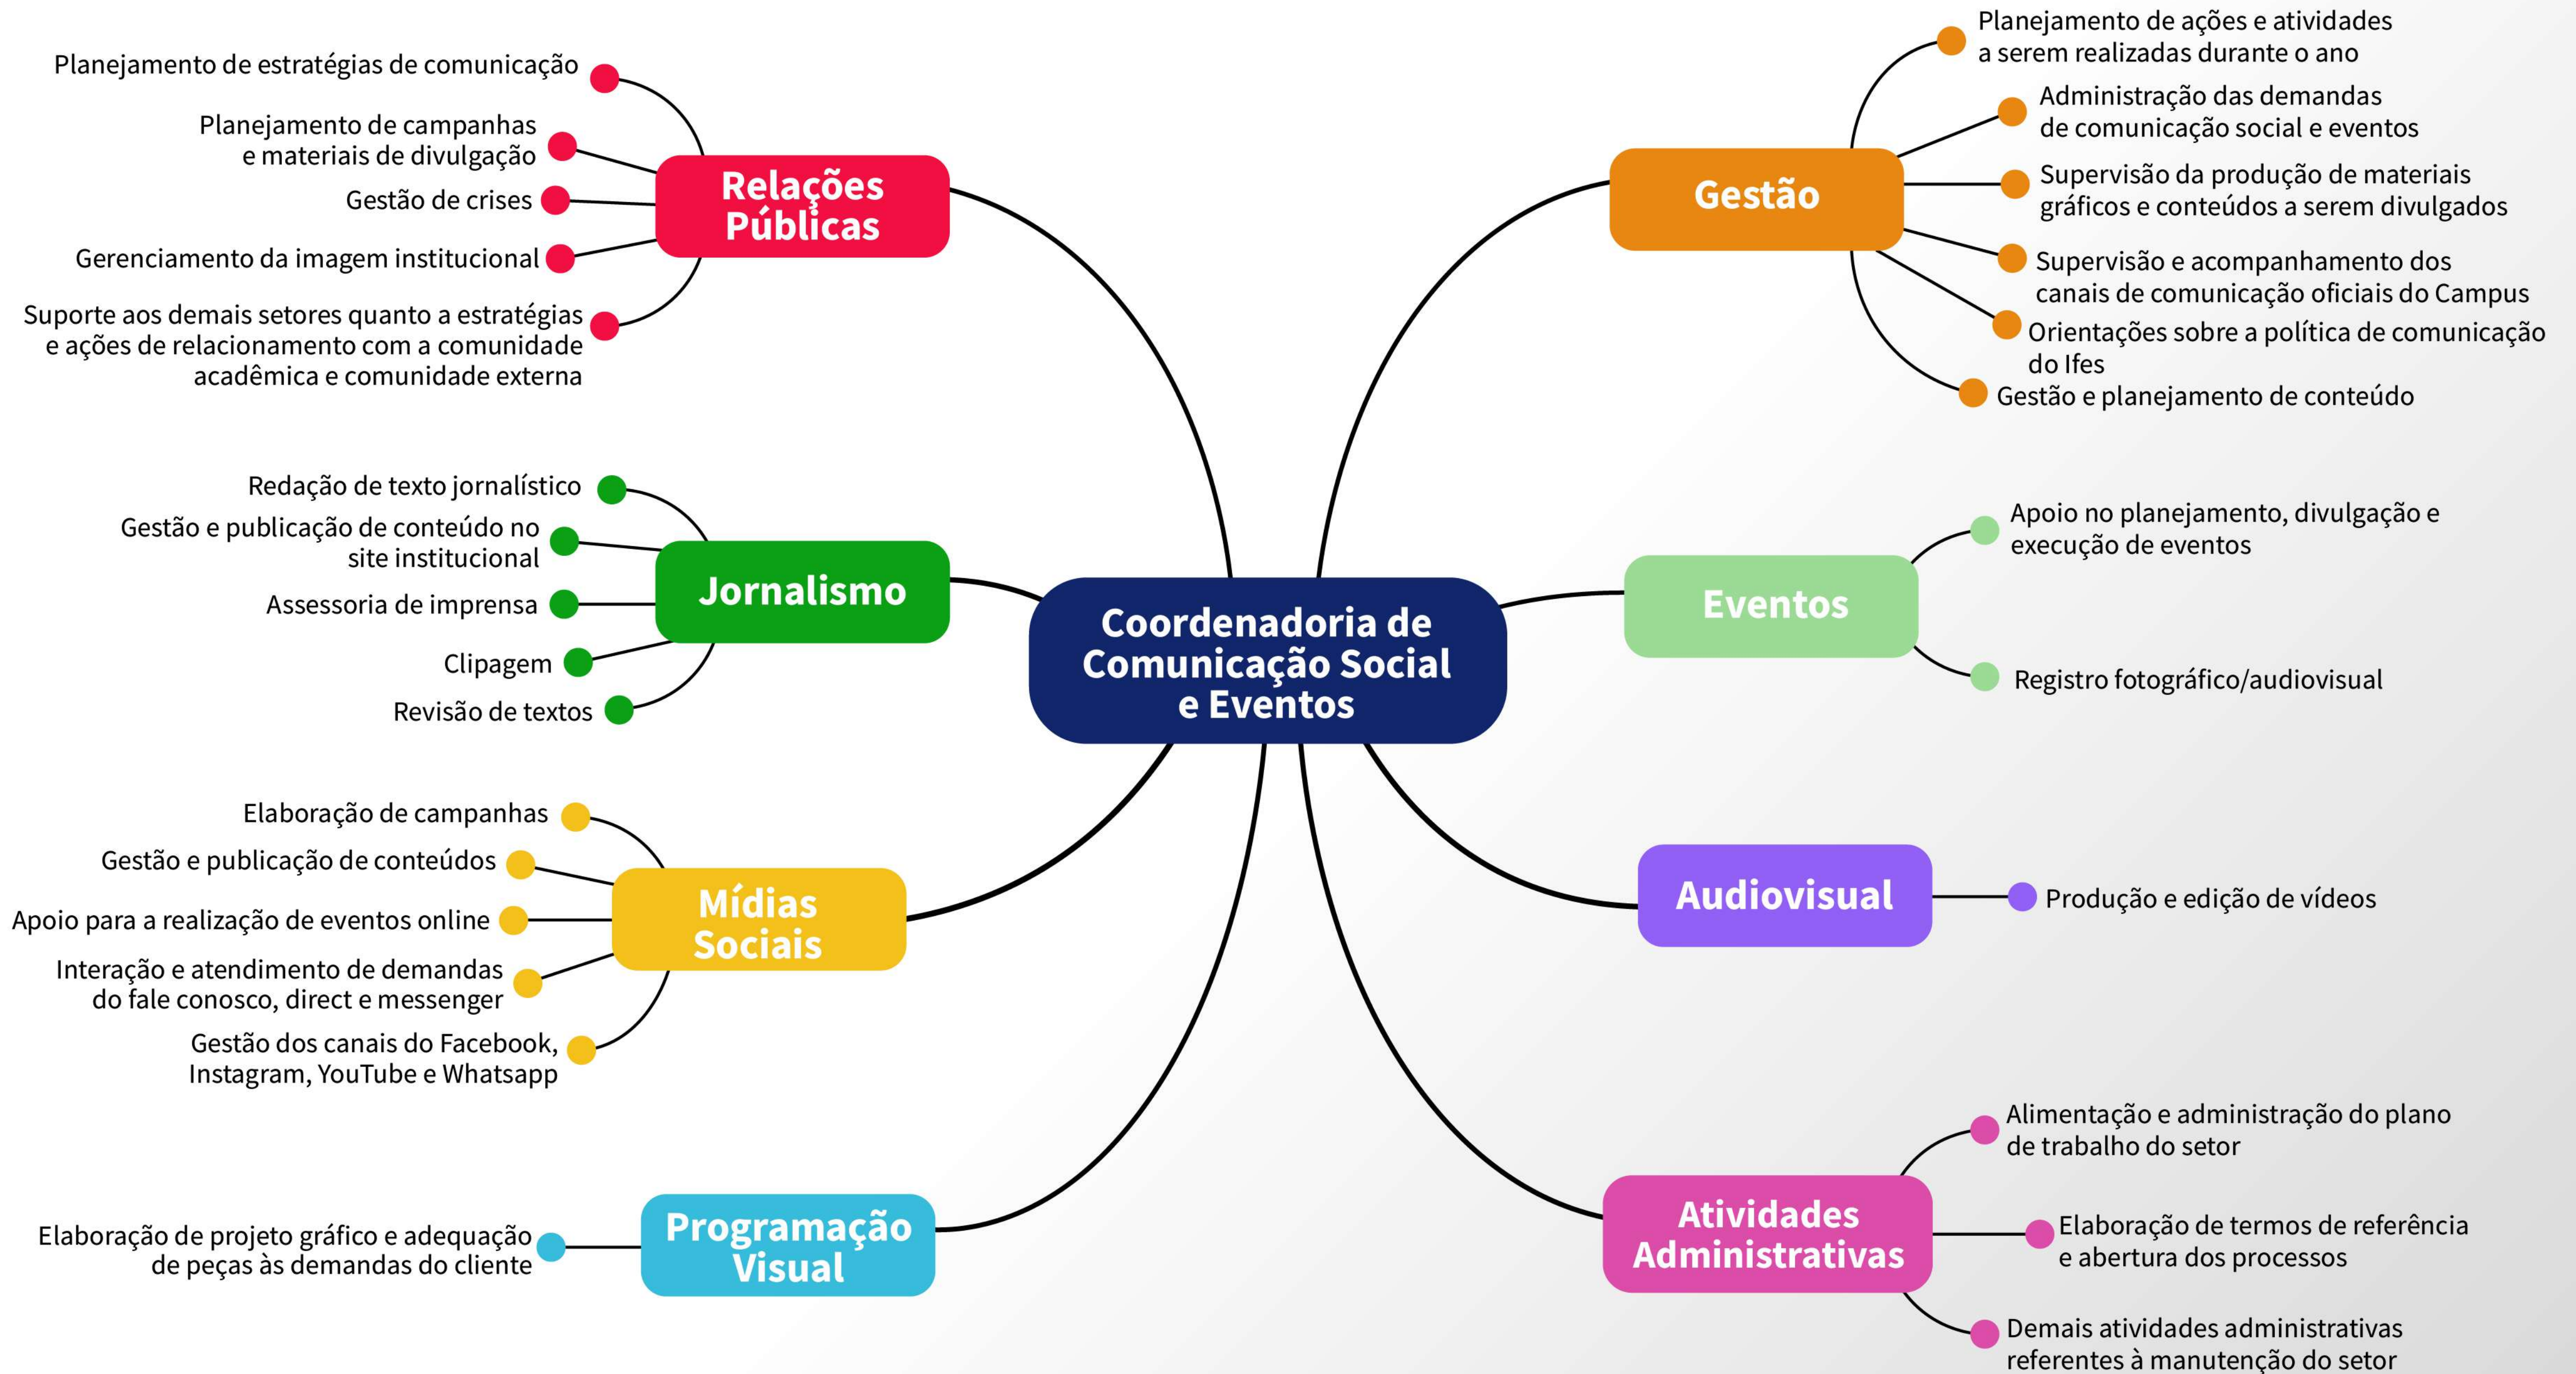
Coordenadoria de Comunicação Social e Eventos

Relações Públicas

Planejamento de estratégias de comunicação

Planejamento de campanhas e materiais de divulgação

Gestão de crises

Gerenciamento da imagem institucional

Suporte aos demais setores quanto a estratégias e ações de relacionamento com a comunidade acadêmica e comunidade externa

Jornalismo

Redação de texto jornalístico

Gestão e publicação de conteúdo no site institucional

Assessoria de imprensa

Clipagem

Revisão de textos

Mídias Sociais

Elaboração de campanhas

Gestão e publicação de conteúdos

Apoio para a realização de eventos online

Interação e atendimento de demandas do fale conosco, direct e messenger

Gestão dos canais do Facebook, Instagram, YouTube e Whatsapp

Programação Visual

Elaboração de projeto gráfico e adequação de peças às demandas do cliente

Gestão

Planejamento de ações e atividades a serem realizadas durante o ano

Administração das demandas de comunicação social e eventos

Supervisão da produção de materiais gráficos e conteúdos a serem divulgados

Supervisão e acompanhamento dos canais de comunicação oficiais do Campus

Orientações sobre a política de comunicação do Ifes

Gestão e planejamento de conteúdo

Eventos

Apoio no planejamento, divulgação e execução de eventos

Registro fotográfico/audiovisual

Audiovisual

Produção e edição de vídeos

Atividades Administrativas

Alimentação e administração do plano de trabalho do setor

Elaboração de termos de referência e abertura dos processos

Demais atividades administrativas referentes à manutenção do setor